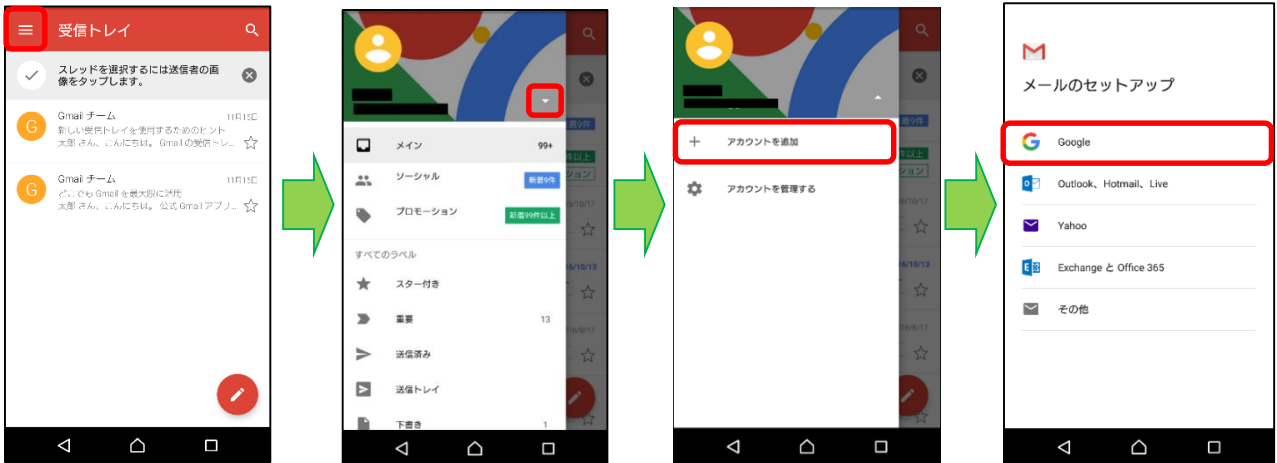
受信トレイ

スレッドを選択するには送信者の画像をタップします。

G Gmail チーム 11月15日
新しい受信トレイを使用するためのヒント
太郎 さん、こんにちは。 Gmailの受信トレ...

G Gmail チーム 11月15日
どこでも Gmail を最大限に活用
太郎 さん、こんにちは。 公式 Gmail アプリ...

メイン 99+
ソーシャル 新着9件
プロモーション 新着99件以上
すべてのラベル
スター付き
重要 13
送信済み
送信トレイ
下書き 1

アカウントを追加
アカウントを管理する

メールのセットアップ
Google
Outlook、Hotmail、Live
Yahoo
Exchange と Office 365
その他